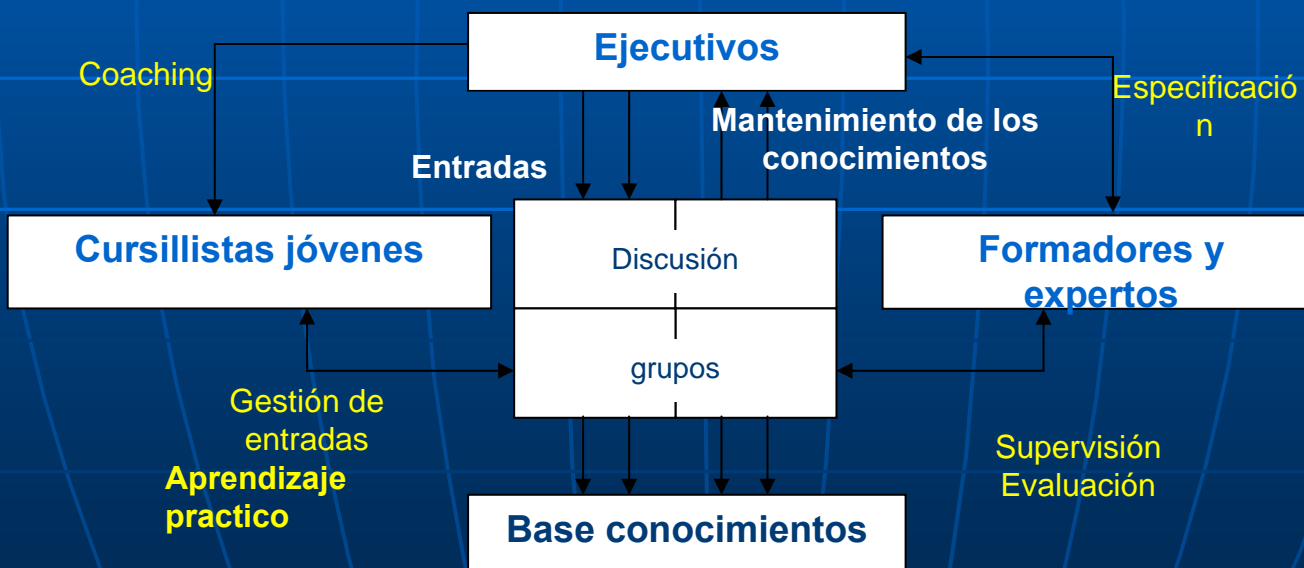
Ejecutivos

Coaching

Especificación

Mantenimiento de los conocimientos

Entradas

Cursillistas jóvenes

Discusión

Formadores y expertos

grupos

Gestión de entradas

Aprendizaje practico

Supervisión Evaluación

Base conocimientos